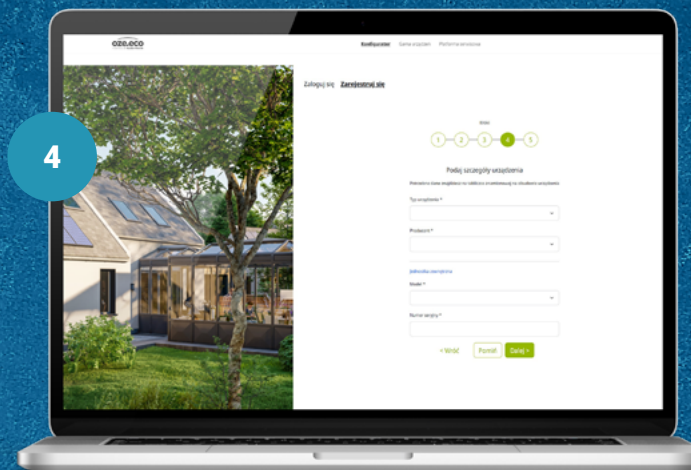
4

oze.eco

Konfigurator Gama urządzeń Platforma serwisowa

Zaloguj się Zarejestruj się

1 2 3 4 5

Podaj szczegóły urządzenia

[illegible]

Typ urządzenia *

Producent *

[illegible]

Model *

Numer seryjny *

< Wróć Pomiń Dalej >